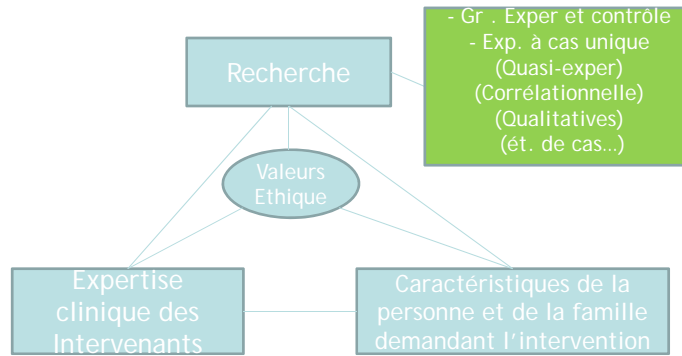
Recherche

- Gr . Exper et contrôle
- Exp. à cas unique
(Quasi-exper)
(Corrélationnelle)
(Qualitatives)
(ét. de cas…)

Valeurs
Ethique

Expertise clinique des Intervenants

Caractéristiques de la personne et de la famille demandant l'intervention